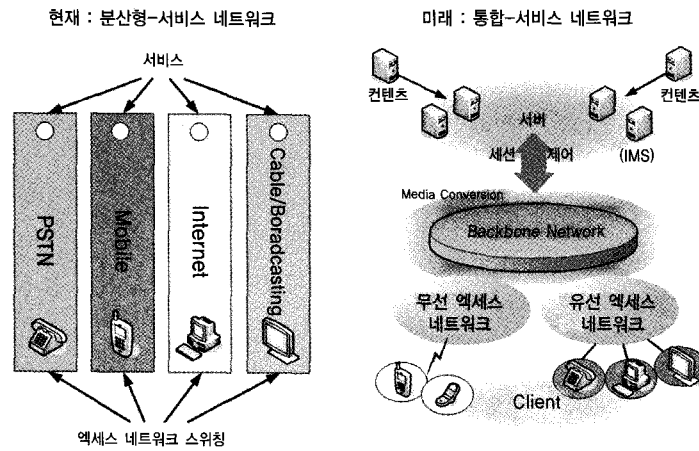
현재 : 분산형-서비스 네트워크

서비스

PSTN

Mobile

Internet

Cable/Boradcasting

엑세스 네트워크 스위칭

미래 : 통합-서비스 네트워크

컨텐츠

컨텐츠

서버

세션 제어

(IMS)

Media Conversion

Backbone Network

무선 엑세스 네트워크

유선 엑세스 네트워크

Client